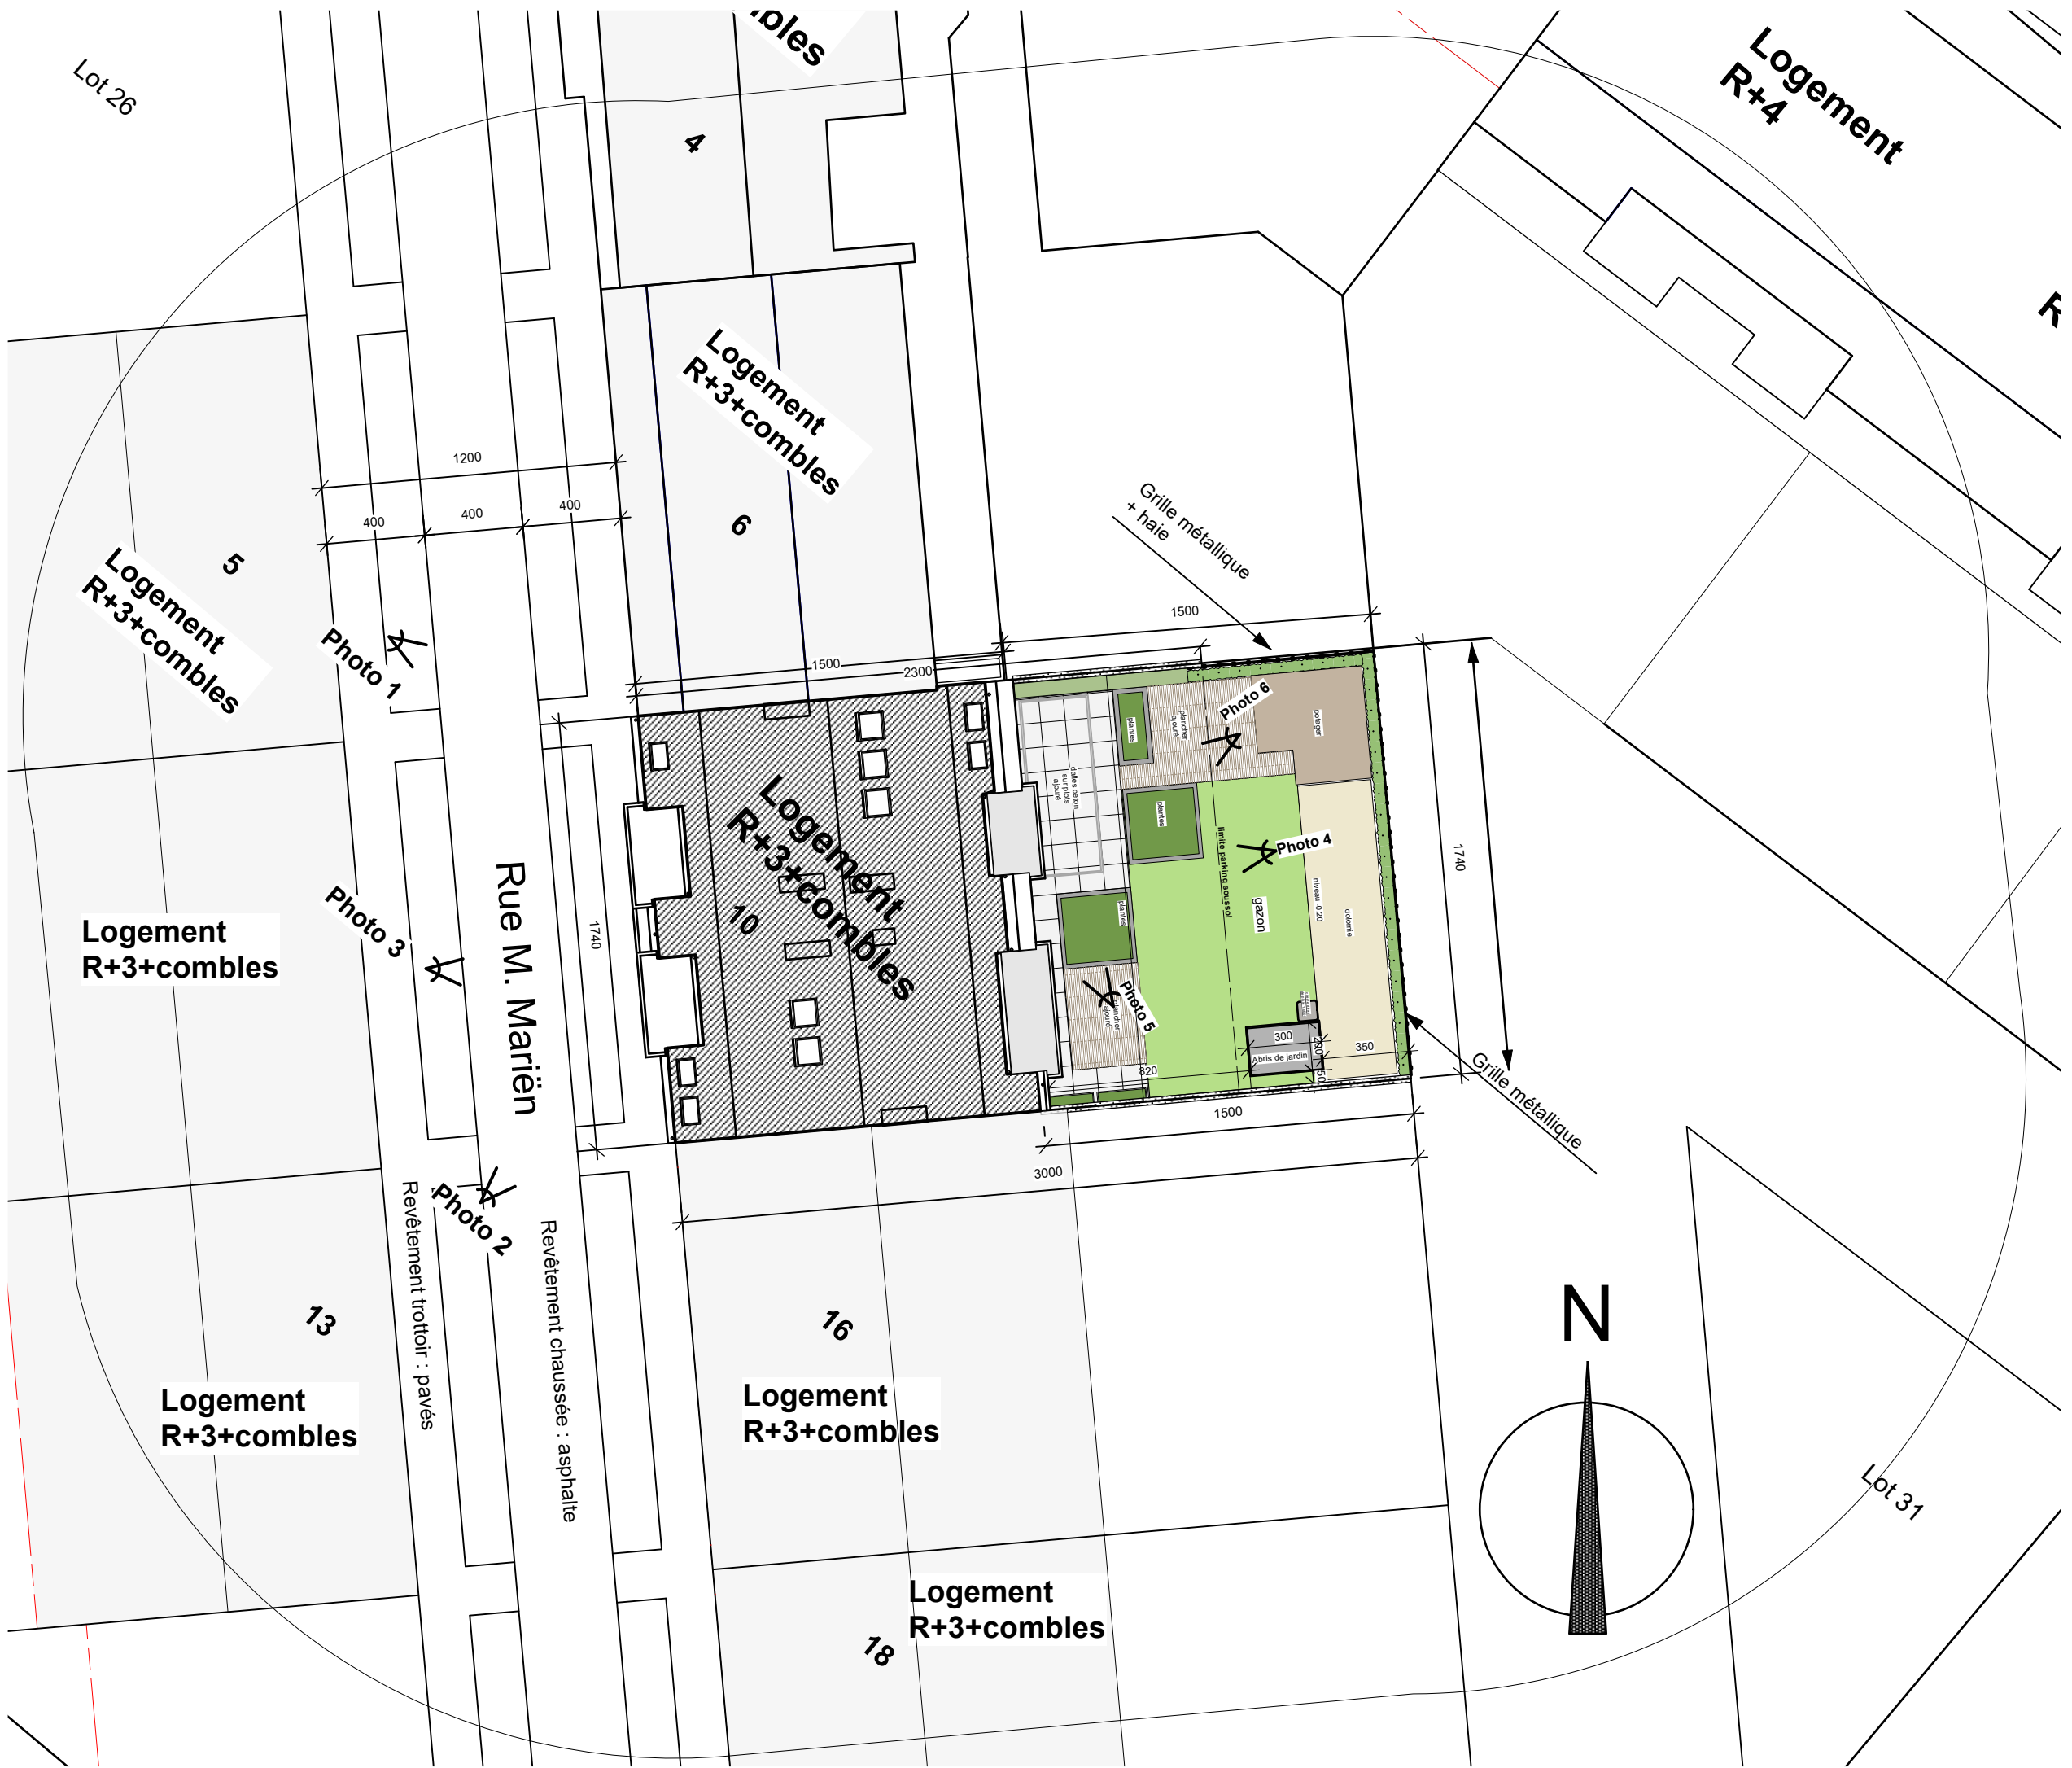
Lot 26

bles

4

Logement
R+4

R

Logement
R+3+combles

6

1200

400

400

400

5

Logement
R+3+combles

Photo 1

Grille métallique
+ haie

1500

1500

2300

Photo 6

plantes

plancher ajouré

potager

dalles béton sur plots ajouré

plantes

limite parking soussol

Photo 4

1740

Logement
R+3+combles

10

Rue M. Mariën

1740

niveau -0.20

gazon

dolomie

plantes

Photo 5

plancher ajouré

300

Abris de jardin

350

820

1500

Grille métallique

Photo 3

Logement
R+3+combles

3000

Photo 2

Revêtement trottoir : pavés

Revêtement chaussée : asphalte

13

Logement
R+3+combles

16

Logement
R+3+combles

N

Logement
R+3+combles

18

Lot 31